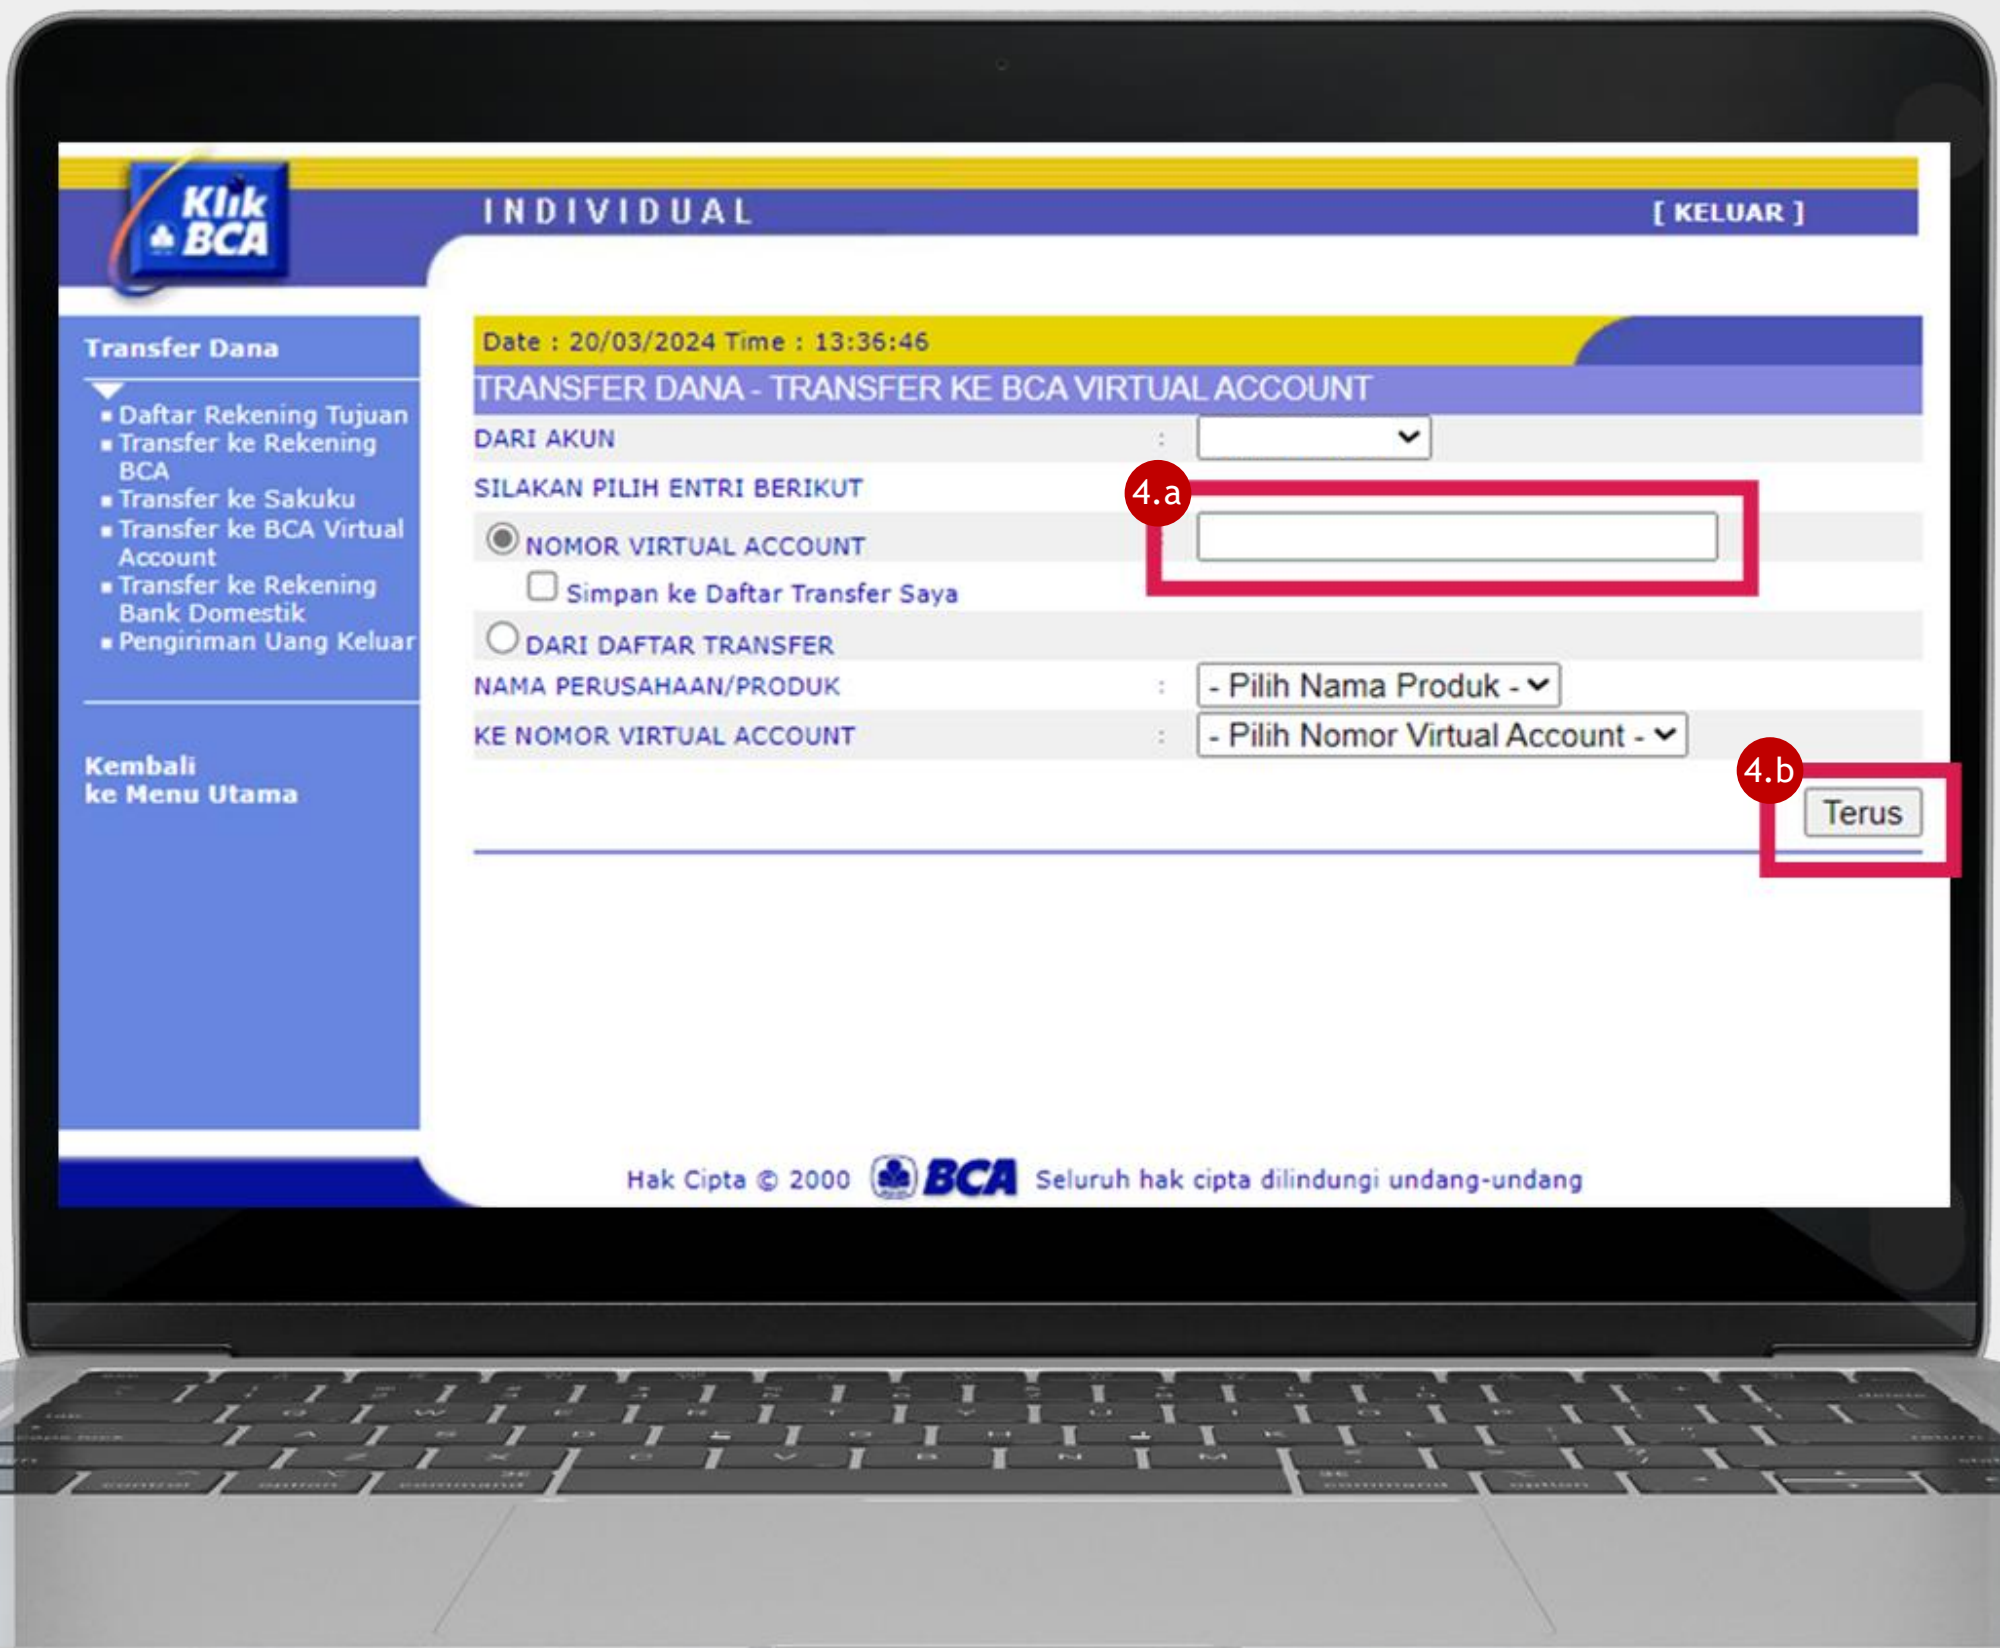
Klik BCA

INDIVIDUAL

[ KELUAR ]

Transfer Dana

- Daftar Rekening Tujuan
- Transfer ke Rekening BCA
- Transfer ke Sakuku
- Transfer ke BCA Virtual Account
- Transfer ke Rekening Bank Domestik
- Pengiriman Uang Keluar

Kembali ke Menu Utama

Date : 20/03/2024 Time : 13:36:46

TRANSFER DANA - TRANSFER KE BCA VIRTUAL ACCOUNT

DARI AKUN :

SILAKAN PILIH ENTRI BERIKUT

4.a

NOMOR VIRTUAL ACCOUNT

Simpan ke Daftar Transfer Saya

DARI DAFTAR TRANSFER

NAMA PERUSAHAAN/PRODUK : - Pilih Nama Produk -

KE NOMOR VIRTUAL ACCOUNT : - Pilih Nomor Virtual Account -

4.b

Terus

Hak Cipta © 2000 BCA Seluruh hak cipta dilindungi undang-undang